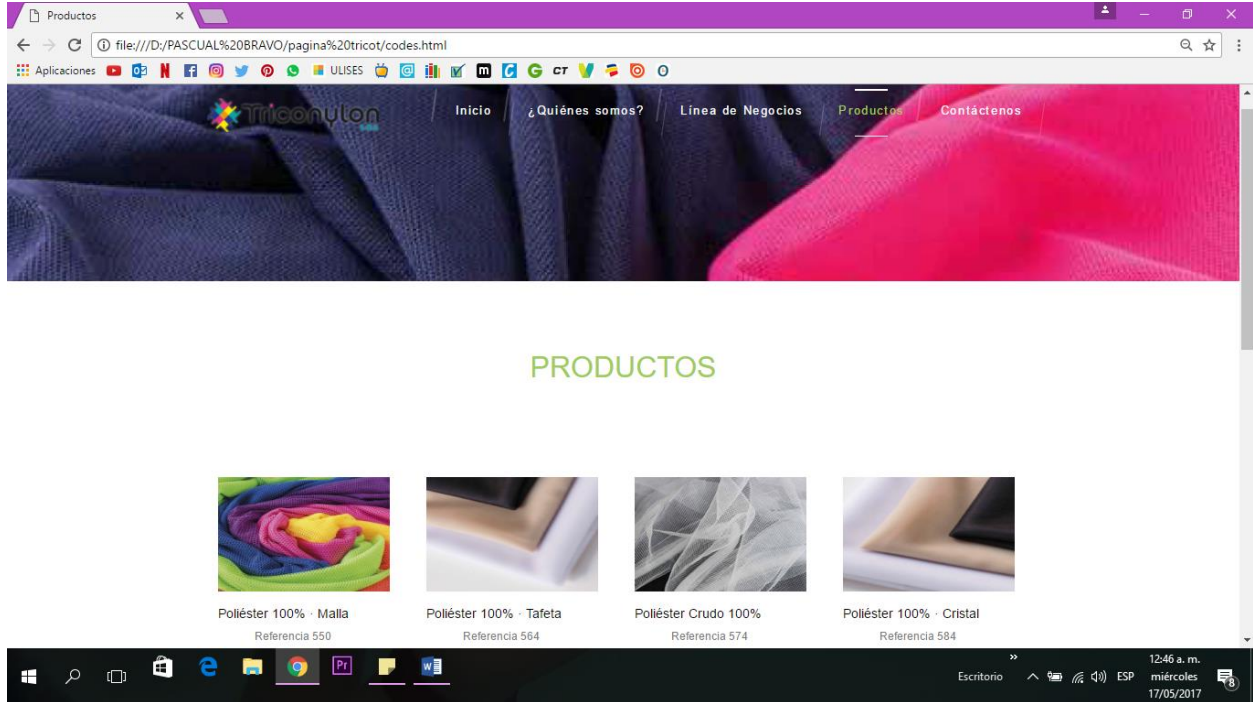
Productos ×

file:///D:/PASCUAL%20BRAVO/pagina%20tricot/codes.html

Aplicaciones ULISES CT

Triconylon

Inicio ¿Quiénes somos? Línea de Negocios Productos Contáctenos

PRODUCTOS

Poliéster 100% · Malla
Referencia 550

Poliéster 100% · Tafeta
Referencia 564

Poliéster Crudo 100%
Referencia 574

Poliéster 100% · Cristal
Referencia 584

Escritorio ESP 12:46 a. m. miércoles 17/05/2017